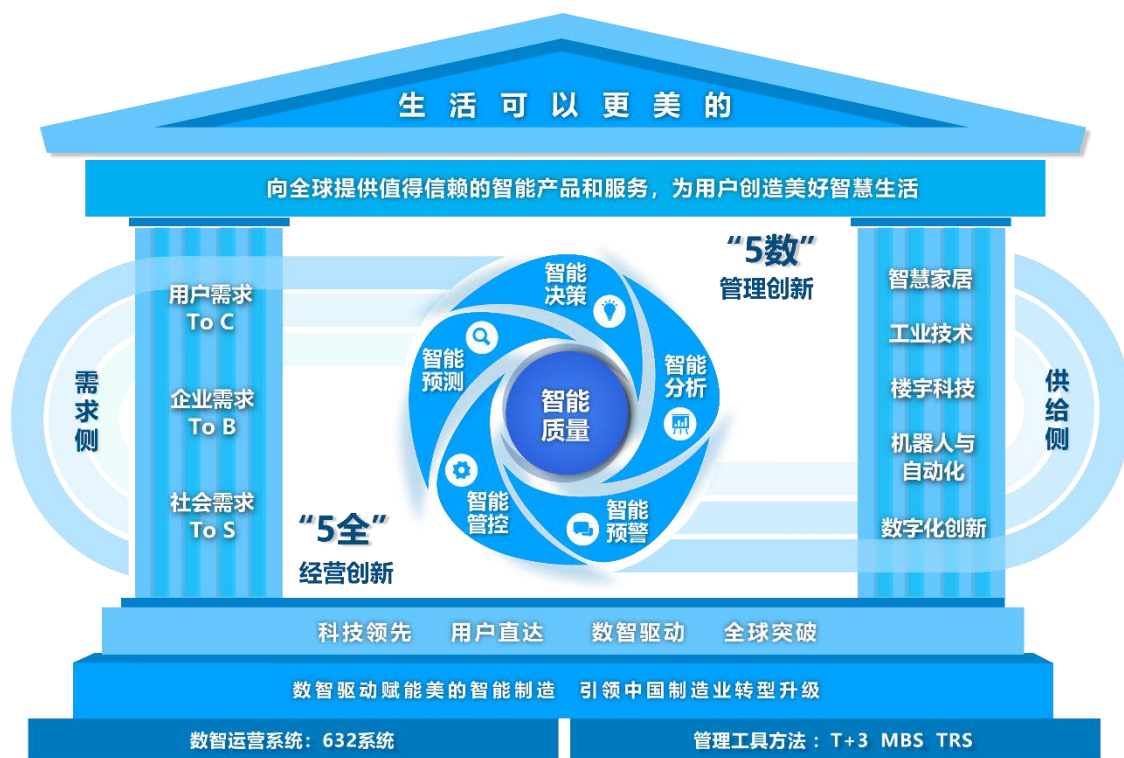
生活可以更美的

向全球提供值得信赖的智能产品和服务，为用户创造美好智慧生活

需求侧

用户需求
To C

企业需求
To B

社会需求
To S

“5数”
管理创新

智能决策

智能分析

智能预警

智能管控

智能预测

智能质量

“5全”
经营创新

智慧家居

工业技术

楼宇科技

机器人与自动化

数字化创新

供给侧

科技领先　用户直达　数智驱动　全球突破

数智驱动赋能美的智能制造　引领中国制造业转型升级

数智运营系统：632系统

管理工具方法：T+3 MBS TRS